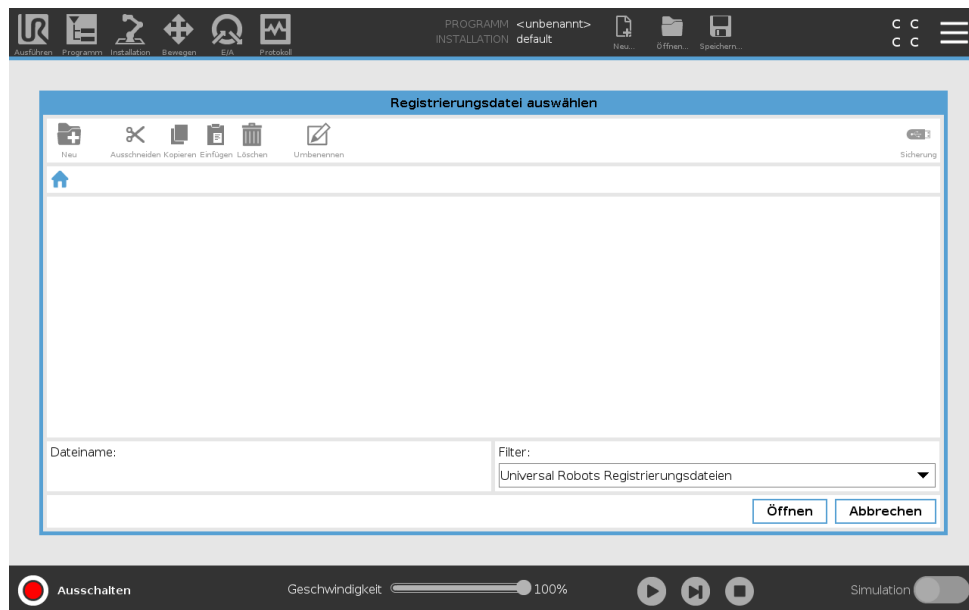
Ausführen Programm Installation Bewegen E/A Protokoll

PROGRAMM <unbenannt>
INSTALLATION default

Neu... Öffnen... Speichern...

C C
C C

Registrierungsdatei auswählen

Neu Ausschneiden Kopieren Einfügen Löschen Umbenennen Sicherung

Dateiname:

Filter:
Universal Robots Registrierungsdateien

Öffnen Abbrechen

Ausschalten Geschwindigkeit 100% Simulation